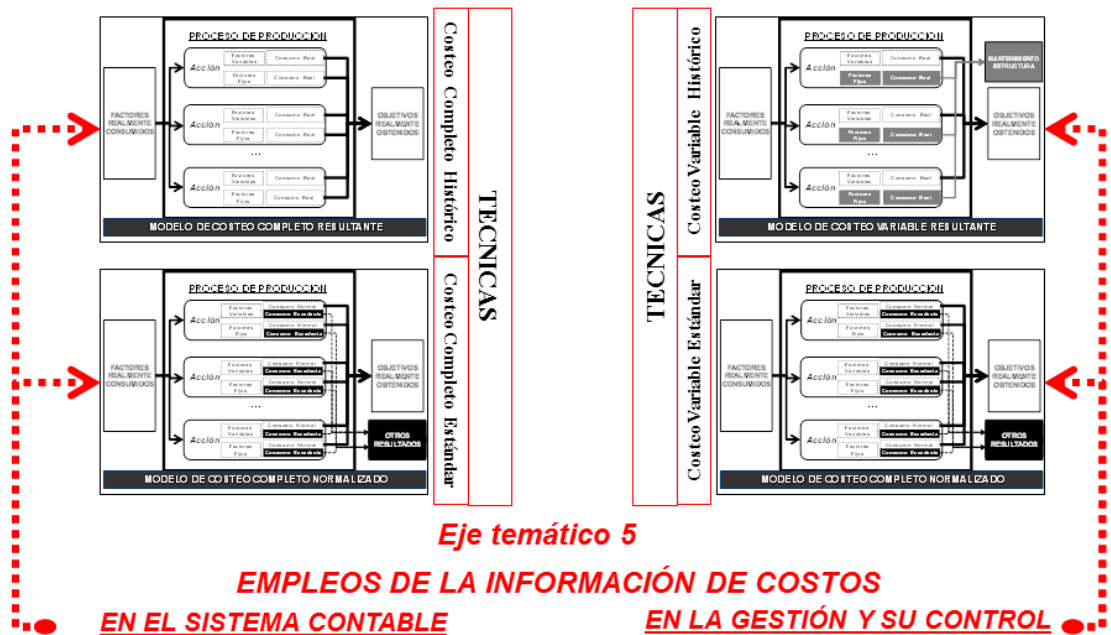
PROCESO DE PRODUCCION

FACTORES REALMENTE CONSUMIDOS

Acción
Factores Variables
Consumo Real
Factores Fijos
Consumo Real

Acción
Factores Variables
Consumo Real
Factores Fijos
Consumo Real

...

Acción
Factores Variables
Consumo Real
Factores Fijos
Consumo Real

OBJETIVOS REALMENTE OBTENIDOS

MODELO DE COSTEO COMPLETO RESULTANTE

Costeo Completo Histórico

TECNICAS

PROCESO DE PRODUCCION

FACTORES REALMENTE CONSUMIDOS

Acción
Factores Variables
Consumo Normal
Consumo Excedente
Factores Fijos
Consumo Normal
Consumo Excedente

Acción
Factores Variables
Consumo Normal
Consumo Excedente
Factores Fijos
Consumo Normal
Consumo Excedente

...

Acción
Factores Variables
Consumo Normal
Consumo Excedente
Factores Fijos
Consumo Normal
Consumo Excedente

OBJETIVOS REALMENTE OBTENIDOS

OTROS RESULTADOS

MODELO DE COSTEO COMPLETO NORMALIZADO

Costeo Completo Estándar

TECNICAS

Costeo Variable Histórico

PROCESO DE PRODUCCION

FACTORES REALMENTE CONSUMIDOS

Acción
Factores Variables
Consumo Real
Factores Fijos
Consumo Real

Acción
Factores Variables
Consumo Real
Factores Fijos
Consumo Real

...

Acción
Factores Variables
Consumo Real
Factores Fijos
Consumo Real

MANTENIMIENTO ESTRUCTURA

OBJETIVOS REALMENTE OBTENIDOS

MODELO DE COSTEO VARIABLE RESULTANTE

Costeo Variable Estándar

PROCESO DE PRODUCCION

FACTORES REALMENTE CONSUMIDOS

Acción
Factores Variables
Consumo Normal
Consumo Excedente
Factores Fijos
Consumo Normal
Consumo Excedente

Acción
Factores Variables
Consumo Normal
Consumo Excedente
Factores Fijos
Consumo Normal
Consumo Excedente

...

Acción
Factores Variables
Consumo Normal
Consumo Excedente
Factores Fijos
Consumo Normal
Consumo Excedente

OBJETIVOS REALMENTE OBTENIDOS

OTROS RESULTADOS

MODELO DE COSTEO COMPLETO NORMALIZADO

Eje temático 5

EMPLEOS DE LA INFORMACIÓN DE COSTOS

EN EL SISTEMA CONTABLE

EN LA GESTIÓN Y SU CONTROL